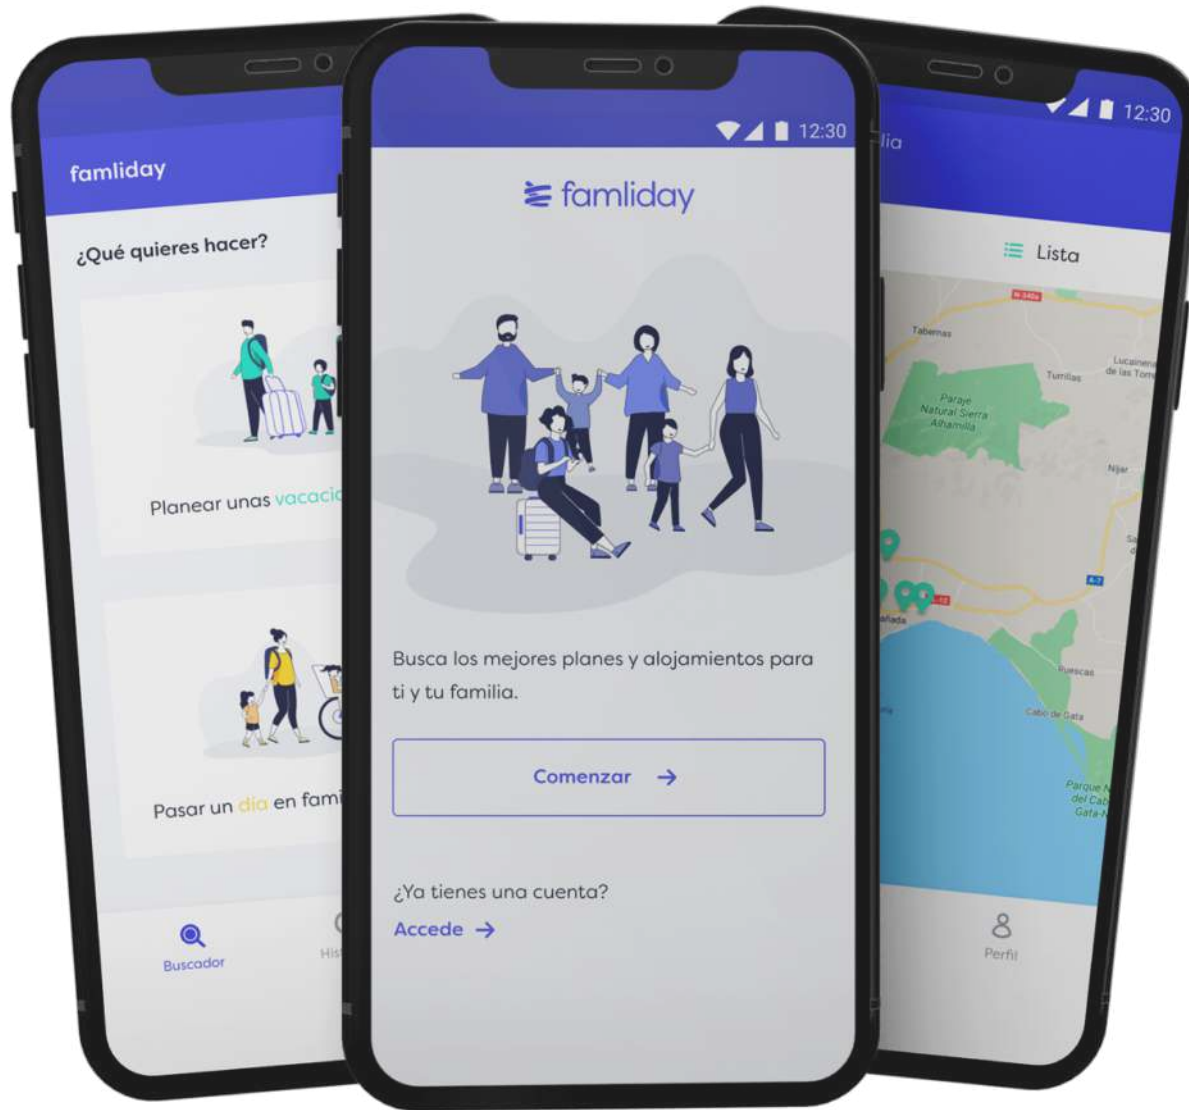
famliday

¿Qué quieres hacer?

Planear unas vacaci

Pasar un día en fami

Buscador

His

12:30

famliday

Busca los mejores planes y alojamientos para ti y tu familia.

Comenzar →

¿Ya tienes una cuenta?

Accede →

12:30

lia

Lista

N-340a

Tabernas

Turrillas

Lucainena de las Torres

Paraje Natural Sierra Alhamilla

Níjar

A-7

añada

Ruescas

Cabo de Gata

Parque N del Cab Gata-N

Perfil